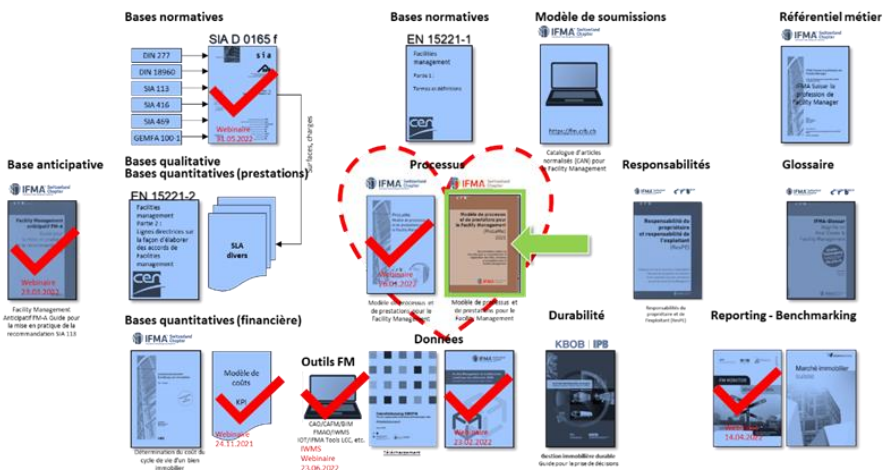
Bases normatives

SIA D 0165 f

sia

DIN 277

DIN 18960

SIA 113

SIA 416

SIA 469

GEMFA 100-1

Webinaire
31.05.2022

Surfaces, charges

Bases normatives

EN 15221-1

Facilities management
Partie 1 :
Termes et définitions

cen

Modèle de soumissions

Catalogue d'articles normalisés (CAN) pour Facility Management

https://fm.crb.ch

Référentiel métier

IFMA Switzerland Chapter

IFMA Suisse: la profession de Facility Manager

Base anticipative

IFMA Switzerland Chapter

Facility Management Anticipatif FM-A

Webinaire
23.03.2022

Facility Management Anticipatif FM-A Guide pour la mise en pratique de la recommandation SIA 113

Bases qualitative
Bases quantitatives (prestations)

EN 15221-2

Facilities management
Partie 2 :
Lignes directrices sur la façon d'élaborer des accords de Facilities management

cen

SLA
divers

Processus

IFMA Switzerland Chapter

IFMA

ProLeMo

Modèle de processus et de prestations pour le Facility Management ProLeMo 2020

Webinaire
16.06.2022

Modèle de processus et de prestations pour le Facility Management

Modèle de processus et de prestations pour le Facility Management

Responsabilités

Responsabilité du propriétaire et responsabilité de l'exploitant

Responsabilité du propriétaire et de l'exploitant (ResPE)

Glossaire

IFMA Switzerland Chapter

IFMA-Glossar

Bases quantitatives (financière)

IFMA Switzerland Chapter

Modèle de coûts

KPI

Webinaire
24.11.2021

Détermination du coût du cycle de vie d'un bien immobilier

Outils FM

CAO/CAFM/BIM
FMAO/IWMS
IOT/IFMA Tools LCC, etc.
IWMS
Webinaire
23.06.2022

Données

Webinaire
23.02.2022

Téléchargement

Durabilité

KBOB | IPB

Gestion immobilière durable
Guide pour la prise de décisions

Reporting - Benchmarking

Marché immobilier suisse

FM MONITOR

Webinaire
14.04.2022